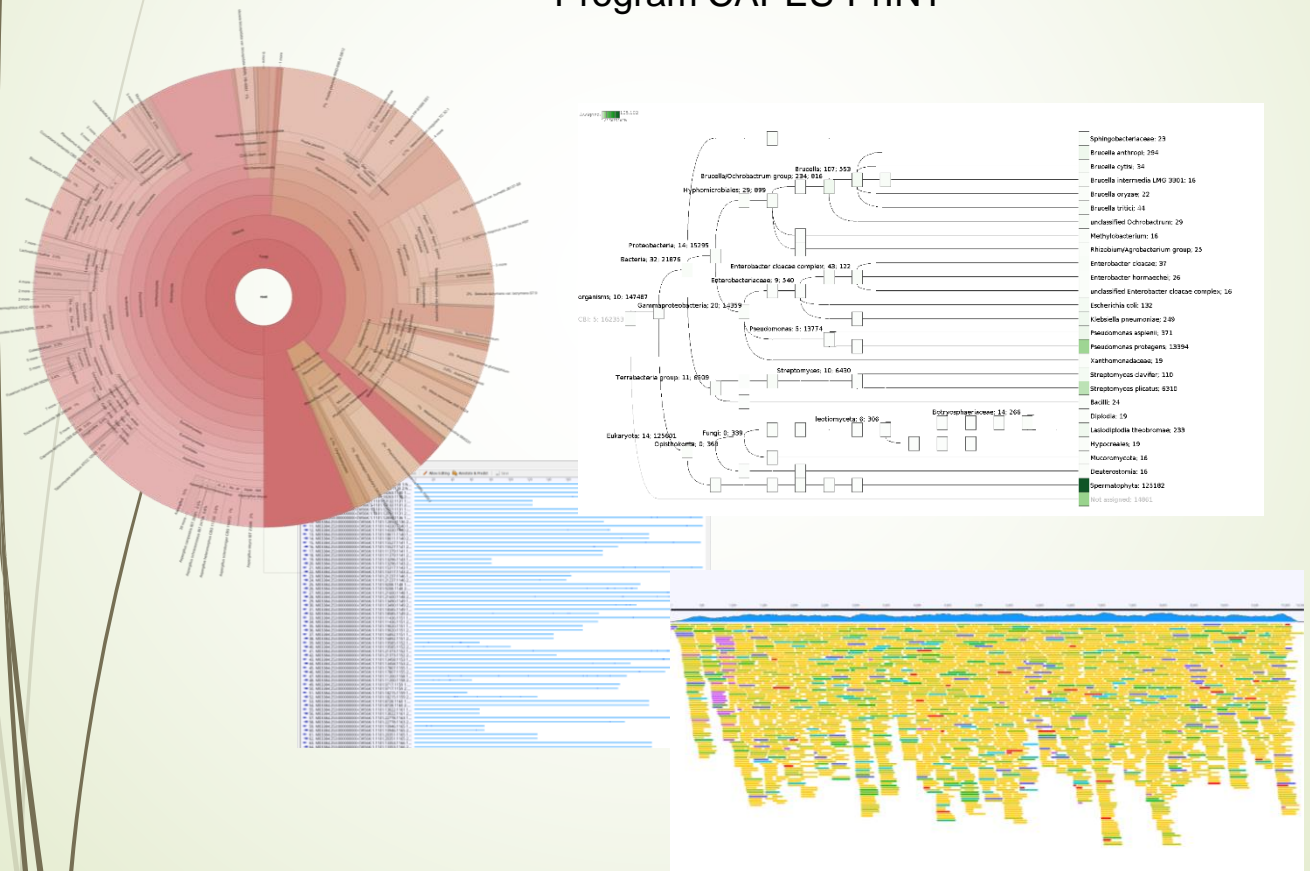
Program CAPES PrInt

Brucella; 107; 353
Brucella/Ochrobactrum group; 234; 816
Hyphomicrobiales; 29; 899
Proteobacteria; 14; 15295
Bacteria; 32; 21876
organisms; 10; 147487
Gammaproteobacteria; 20; 14359
Enterobacter cloacae complex; 43; 122
Enterobacteriaceae; 9; 540
Pseudomonas; 5; 13774
Terrabacteria group; 11; 6509
Streptomyces; 10; 6490
Leotiomyceta; 8; 300
Botryosphaeriaceae; 14; 268
Fungi; 0; 339
Eukaryota; 14; 125601
Opisthokonta; 0; 368

Sphingobacteriaceae; 23
Brucella anthropi; 394
Brucella cytisi; 34
Brucella intermedia LMG 3301; 16
Brucella oryzae; 22
Brucella tritici; 44
unclassified Ochrobactrum; 29
Methylobacterium; 16
Rhizobium/Agrobacterium group; 25
Enterobacter cloacae; 37
Enterobacter hormaechei; 26
unclassified Enterobacter cloacae complex; 16
Escherichia coli; 132
Klebsiella pneumoniae; 249
Pseudomonas aspleni; 371
Pseudomonas protegens; 13394
Xanthomonadaceae; 19
Streptomyces clavifer; 110
Streptomyces plicatus; 6310
Bacilli; 24
Diplodia; 19
Lasiodiplodia theobromae; 239
Hypocreales; 19
Mucoromycota; 16
Deuterostomia; 16
Spermatophyta; 125182
Not assigned; 14801